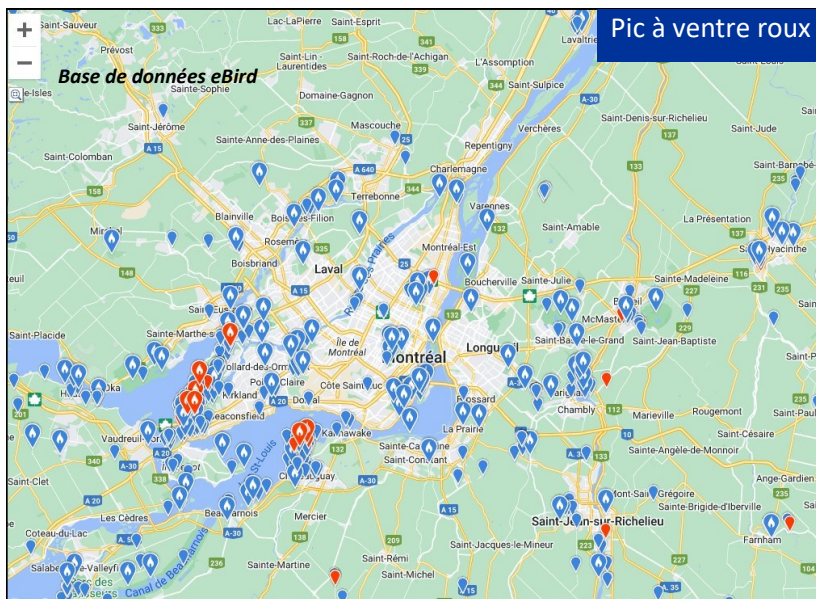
Pic à ventre roux

Base de données eBird

+
−

Saint-Sauveur
Lac-Labelle
Lac-Lapierre
Saint-Esprit
Lavaltrie
Prévost
Saint-Lin–Laurentides
Saint-Roch-de-l'Achigan
L'Assomption
Sainte-Sophie
Domaine-Gagnon
Saint-Sulpice
Saint-Denis-sur-Richelieu
Saint-Jérôme
Sainte-Anne-des-Plaines
Mascouche
Verchères
Saint-Jude
Repentigny
Saint-Colomban
Charlemagne
Saint-Barnabé
Terrebonne
Blainville
Bois-des-Filion
Varennes
Mirabel
Saint-Amable
La Présentation
Rosemère
Montréal-Est
Saint-Hyacinthe
Boisbriand
Laval
Boucherville
Sainte-Julie
Sainte-Madeleine
Beloeil
McMasterville
Sainte-Marthe-sur-le-Lac
Saint-Placide
Saint-Basile-le-Grand
Saint-Jean-Baptiste
Île de Montréal
Montréal
Longueuil
Hudson
Oka
Pollard-des-Ormeaux
Pointe-Claire
Côte Saint-Luc
Kirkland
Dorval
Chambly
Marieville
Rougemont
Beaconsfield
Brossard
Vaudreuil-Dorion
Kahnawake
La Prairie
Saint-Césaire
Sainte-Catherine
Saint-Constant
Sainte-Angèle-de-Monnoir
Saint-Clet
Châteauguay
Mont-Saint-Grégoire
Ange-Gardien
Sainte-Brigide-d'Iberville
Les Cèdres
Beauharnois
Mercier
Saint-Jean-sur-Richelieu
Coteau-du-Lac
Farnham
Salaberry-de-Valleyfield
Saint-Jacques-le-Mineur
Canal de Beauharnois
Saint-Rémi
Sainte-Martine
Saint-Michel
Saint-Paul